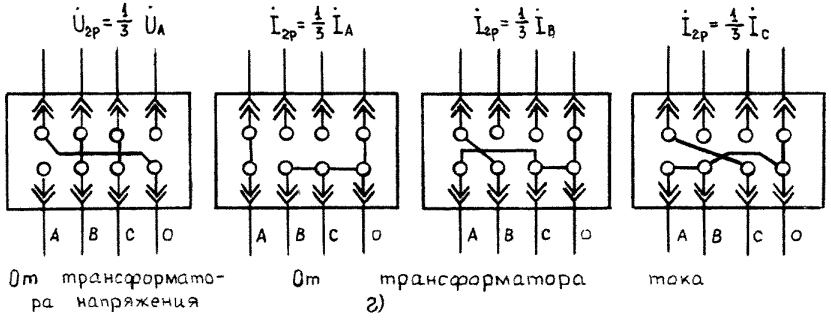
$\dot{U}_{2P} = \frac{1}{3}\ \dot{U}_A$

$\dot{I}_{2P} = \frac{1}{3}\ \dot{I}_A$

$\dot{I}_{2P} = \frac{1}{3}\ \dot{I}_B$

$\dot{I}_{2P} = \frac{1}{3}\ \dot{I}_C$

A B C O

A B C O

A B C O

A B C O

От трансформатора напряжения

От трансформатора тока

г)